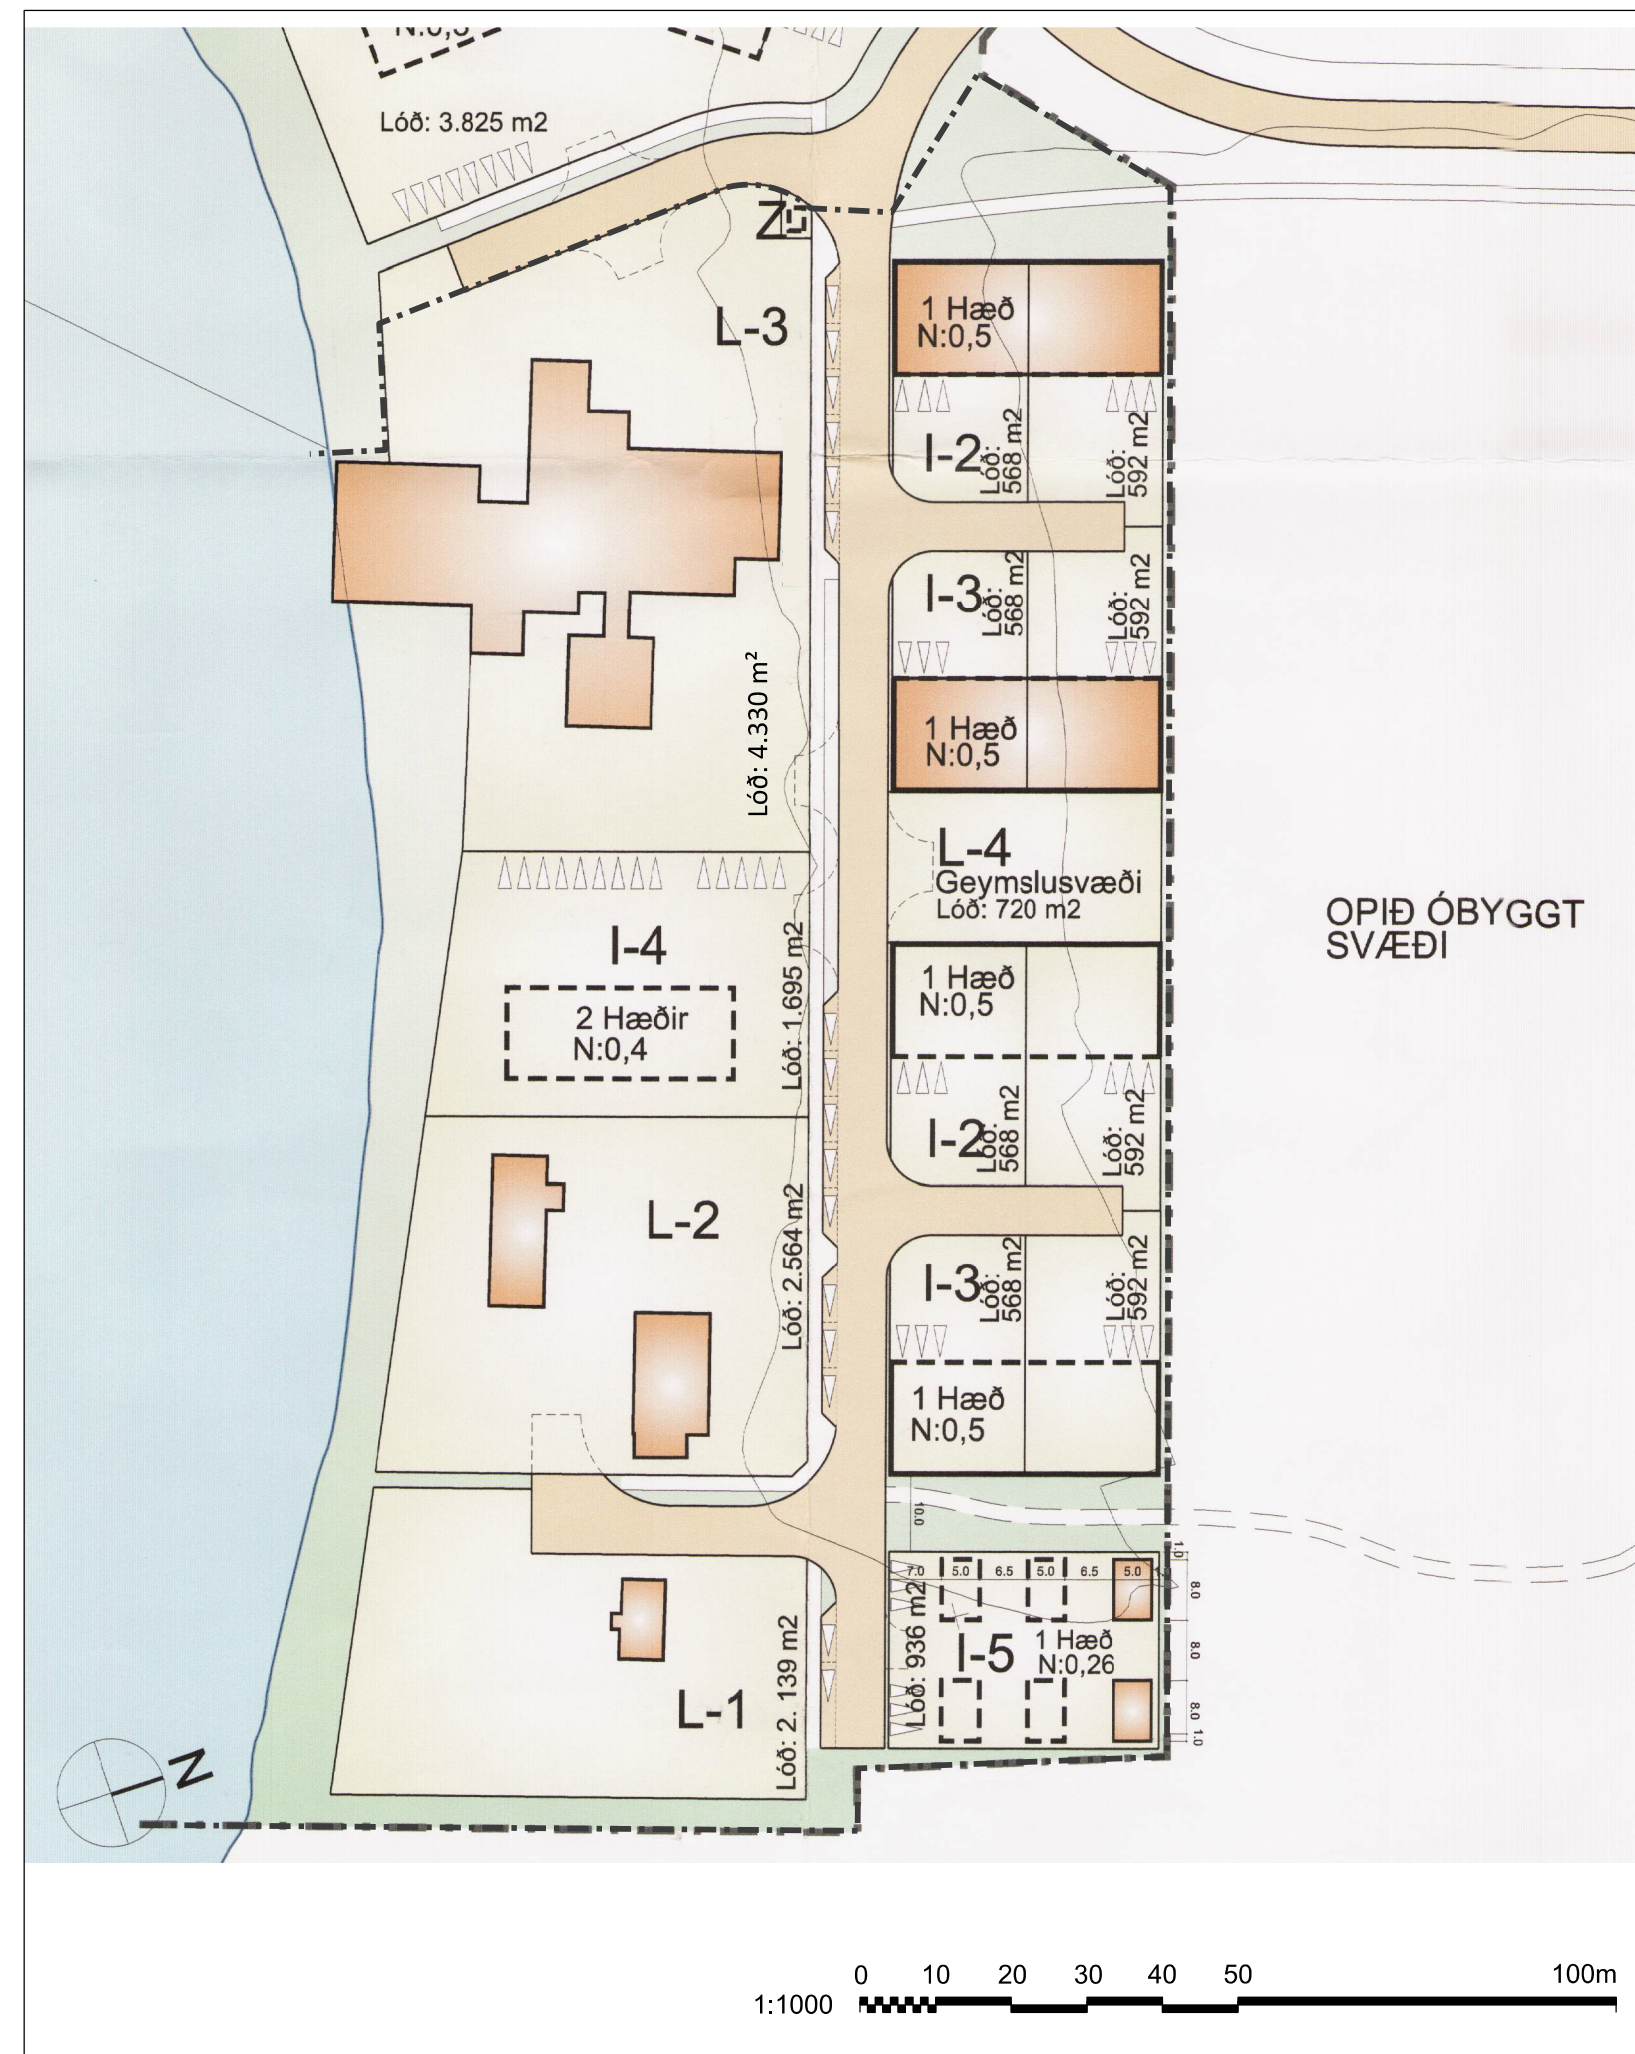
N:0,5

Lóð: 3.825 m2

Z

L-3

1 Hæð
N:0,5

I-2
Lóð: 568 m2
Lóð: 592 m2

I-3
Lóð: 568 m2
Lóð: 592 m2

Lóð: 4.330 m²

1 Hæð
N:0,5

L-4
Geymslusvæði
Lóð: 720 m2

OPIÐ ÓBYGGT SVÆÐI

I-4

2 Hæðir
N:0,4

Lóð: 1.695 m2

1 Hæð
N:0,5

I-2
Lóð: 568 m2
Lóð: 592 m2

L-2

Lóð: 2.564 m2

I-3
Lóð: 568 m2
Lóð: 592 m2

1 Hæð
N:0,5

10.0

1.0
7.0 5.0 6.5 5.0 6.5 5.0
8.0
8.0
8.0
1.0

Lóð: 936 m2
I-5
1 Hæð
N:0,26

L-1
Lóð: 2. 139 m2

N

0 10 20 30 40 50 100m
1:1000